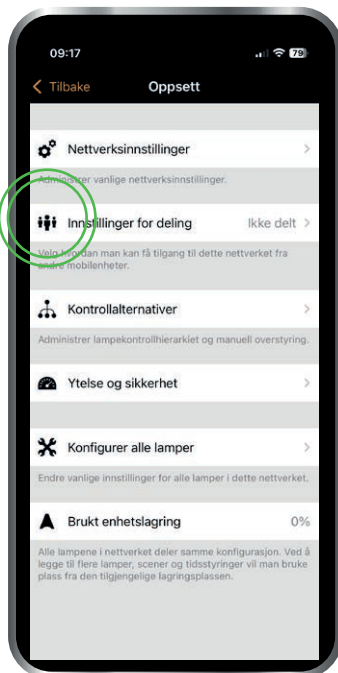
09:17

79

Tilbake

Oppsett

Nettverksinnstillinger

Administrer vanlige nettverksinnstillinger.

Innstillinger for deling

Ikke delt

Velg hvordan man kan få tilgang til dette nettverket fra andre mobilenheter.

Kontrollalternativer

Administrer lampekontrollhierarkiet og manuell overstyring.

Ytelse og sikkerhet

Konfigurer alle lamper

Endre vanlige innstillinger for alle lamper i dette nettverket.

Brukt enhetslagring

0%

Alle lampene i nettverket deler samme konfigurasjon. Ved å legge til flere lamper, scener og tidsstyringer vil man bruke plass fra den tilgjengelige lagringsplassen.